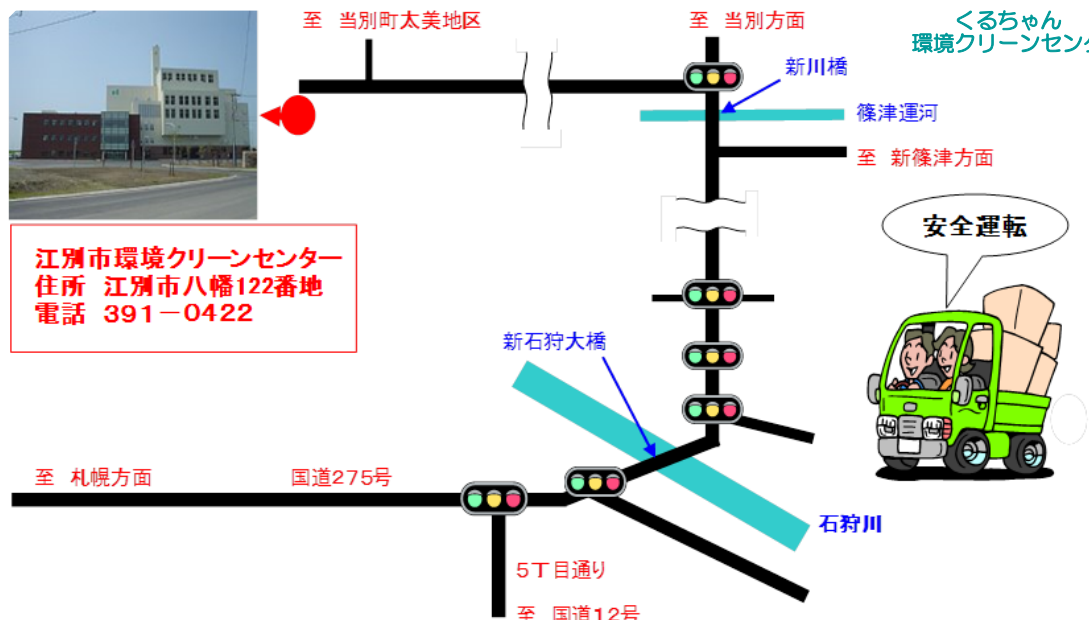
至　当別町太美地区

至　当別方面

くるちゃん
環境クリーンセンタ

新川橋

篠津運河

至　新篠津方面

江別市環境クリーンセンター
住所　江別市八幡122番地
電話　391－0422

安全運転

新石狩大橋

至　札幌方面

国道275号

石狩川

5丁目通り

至　国道12号